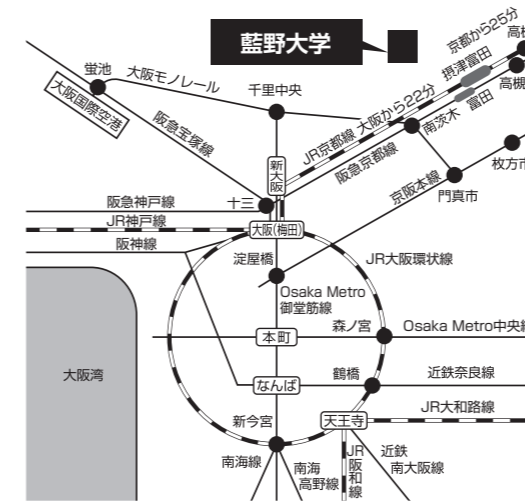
藍野大学

京都から25分
高槻
摂津富田
高槻
富田
大阪から22分
南茨木
JR京都線
阪急京都線
枚方市
京阪本線
門真市
蛍池
大阪モノレール
千里中央
大阪国際空港
阪急宝塚線
新大阪
十三
阪急神戸線
JR神戸線
大阪(梅田)
阪神線
淀屋橋
JR大阪環状線
Osaka Metro
御堂筋線
本町
森ノ宮
Osaka Metro中央線
大阪湾
なんば
鶴橋
近鉄奈良線
天王寺
JR大和路線
新今宮
JR阪和線
近鉄
南大阪線
南海線
南海
高野線